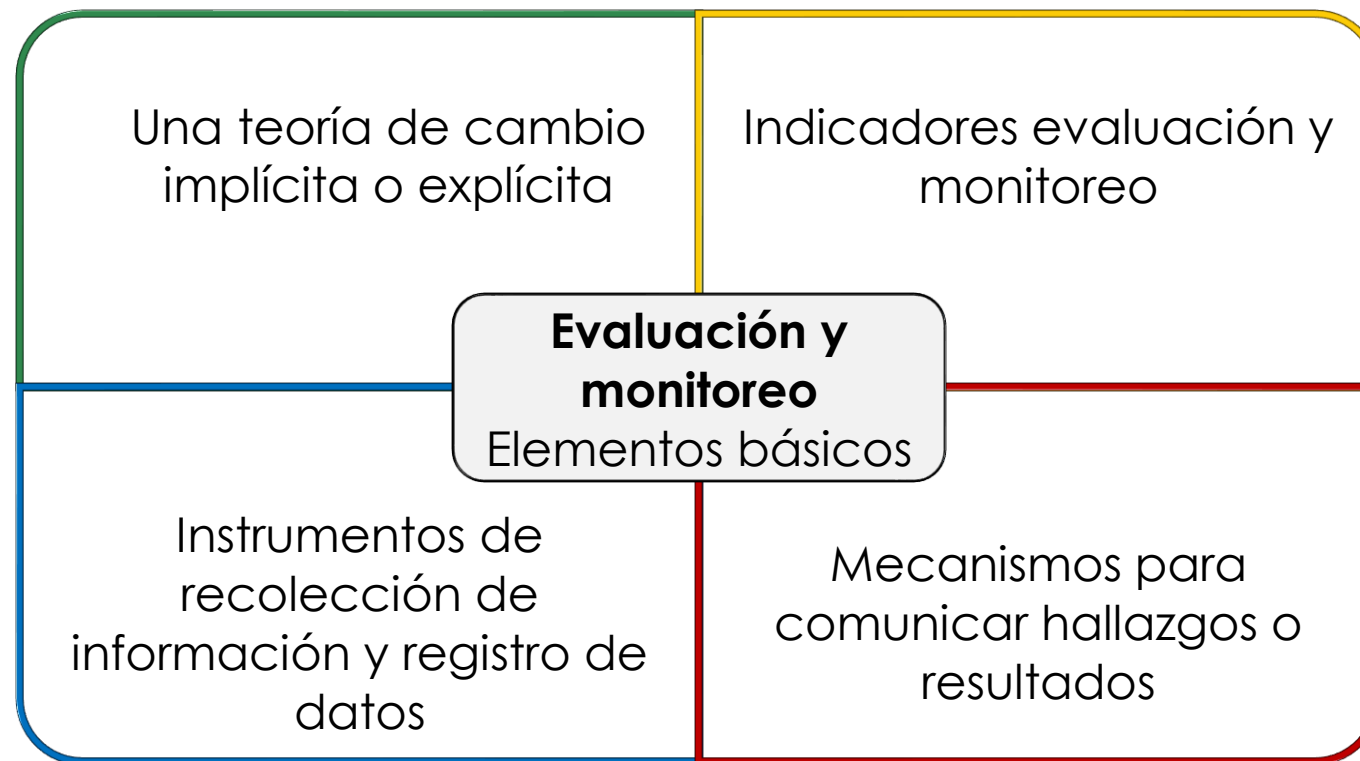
Una teoría de cambio implícita o explícita

Indicadores evaluación y monitoreo

**Evaluación y monitoreo**
Elementos básicos

Instrumentos de recolección de información y registro de datos

Mecanismos para comunicar hallazgos o resultados